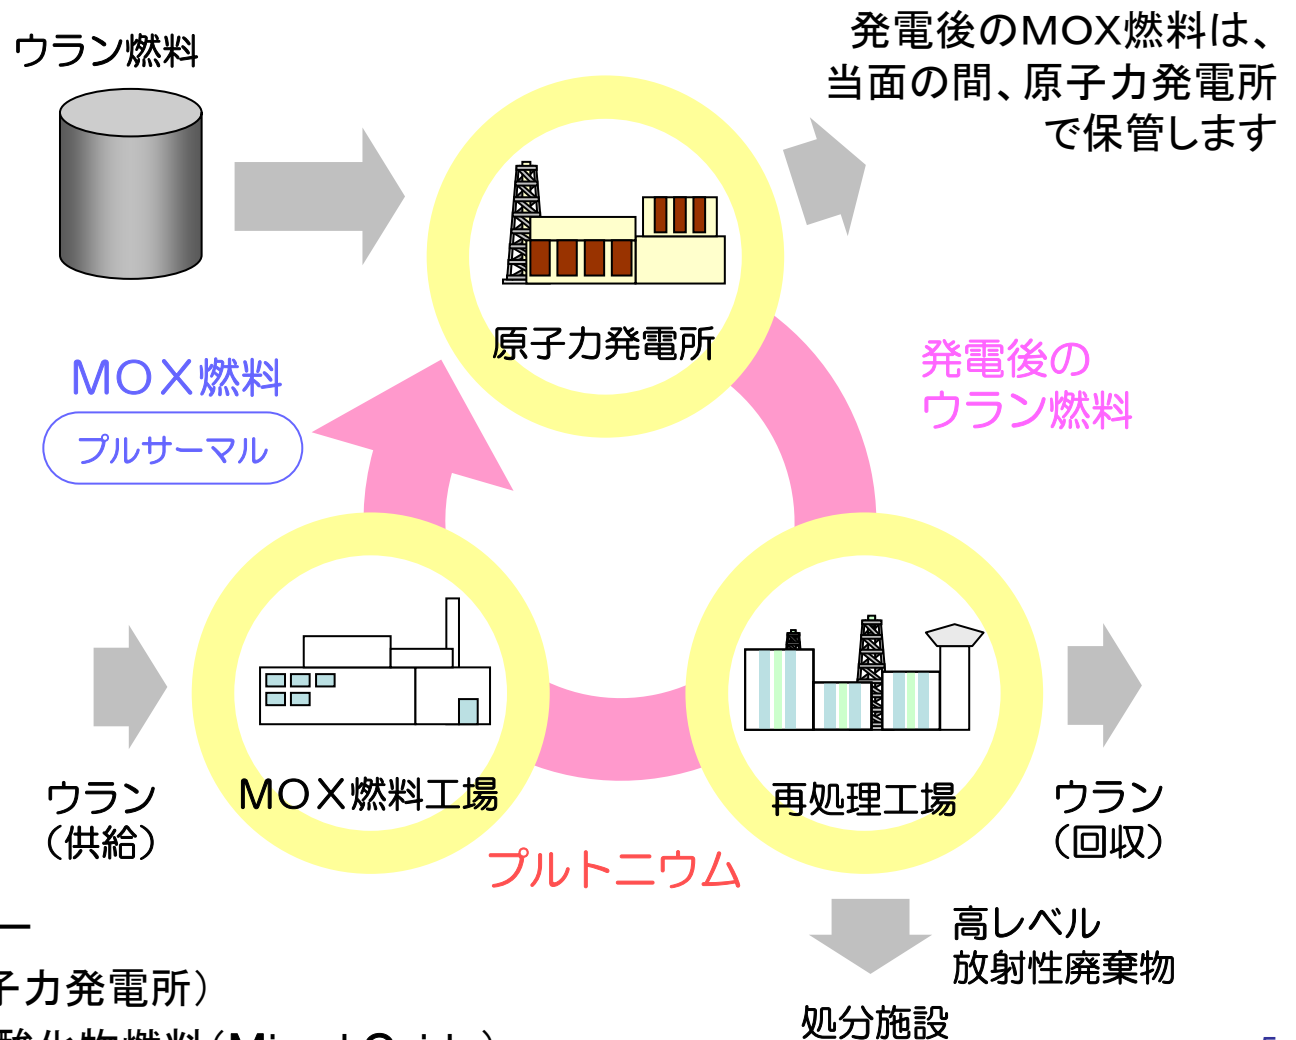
ウラン燃料

発電後のMOX燃料は、当面の間、原子力発電所で保管します

原子力発電所

MOX燃料

プルサーマル

発電後のウラン燃料

ウラン（供給）

MOX燃料工場

再処理工場

ウラン（回収）

プルトニウム

高レベル放射性廃棄物

処分施設

ー

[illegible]子力発電所）

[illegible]酸化物燃料（Mi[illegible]d O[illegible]ide）